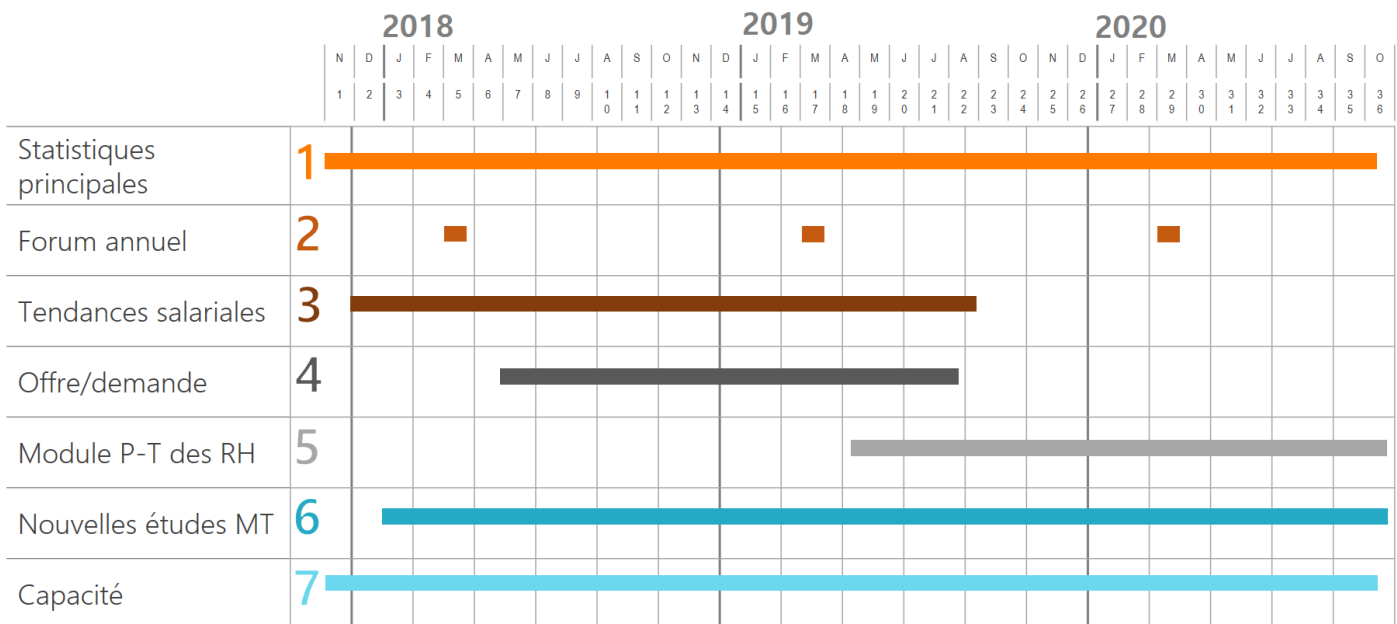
2018 2019 2020

| N | D | J | F | M | A | M | J | J | A | S | O | N | D | J | F | M | A | M | J | J | A | S | O | N | D | J | F | M | A | M | J | J | A | S | O |
|---|---|---|---|---|---|---|---|---|---|---|---|---|---|---|---|---|---|---|---|---|---|---|---|---|---|---|---|---|---|---|---|---|---|---|---|
| 1 | 2 | 3 | 4 | 5 | 6 | 7 | 8 | 9 | 10 | 11 | 12 | 13 | 14 | 15 | 16 | 17 | 18 | 19 | 20 | 21 | 22 | 23 | 24 | 25 | 26 | 27 | 28 | 29 | 30 | 31 | 32 | 33 | 34 | 35 | 36 |

Statistiques principales 1
Forum annuel 2
Tendances salariales 3
Offre/demande 4
Module P-T des RH 5
Nouvelles études MT 6
Capacité 7